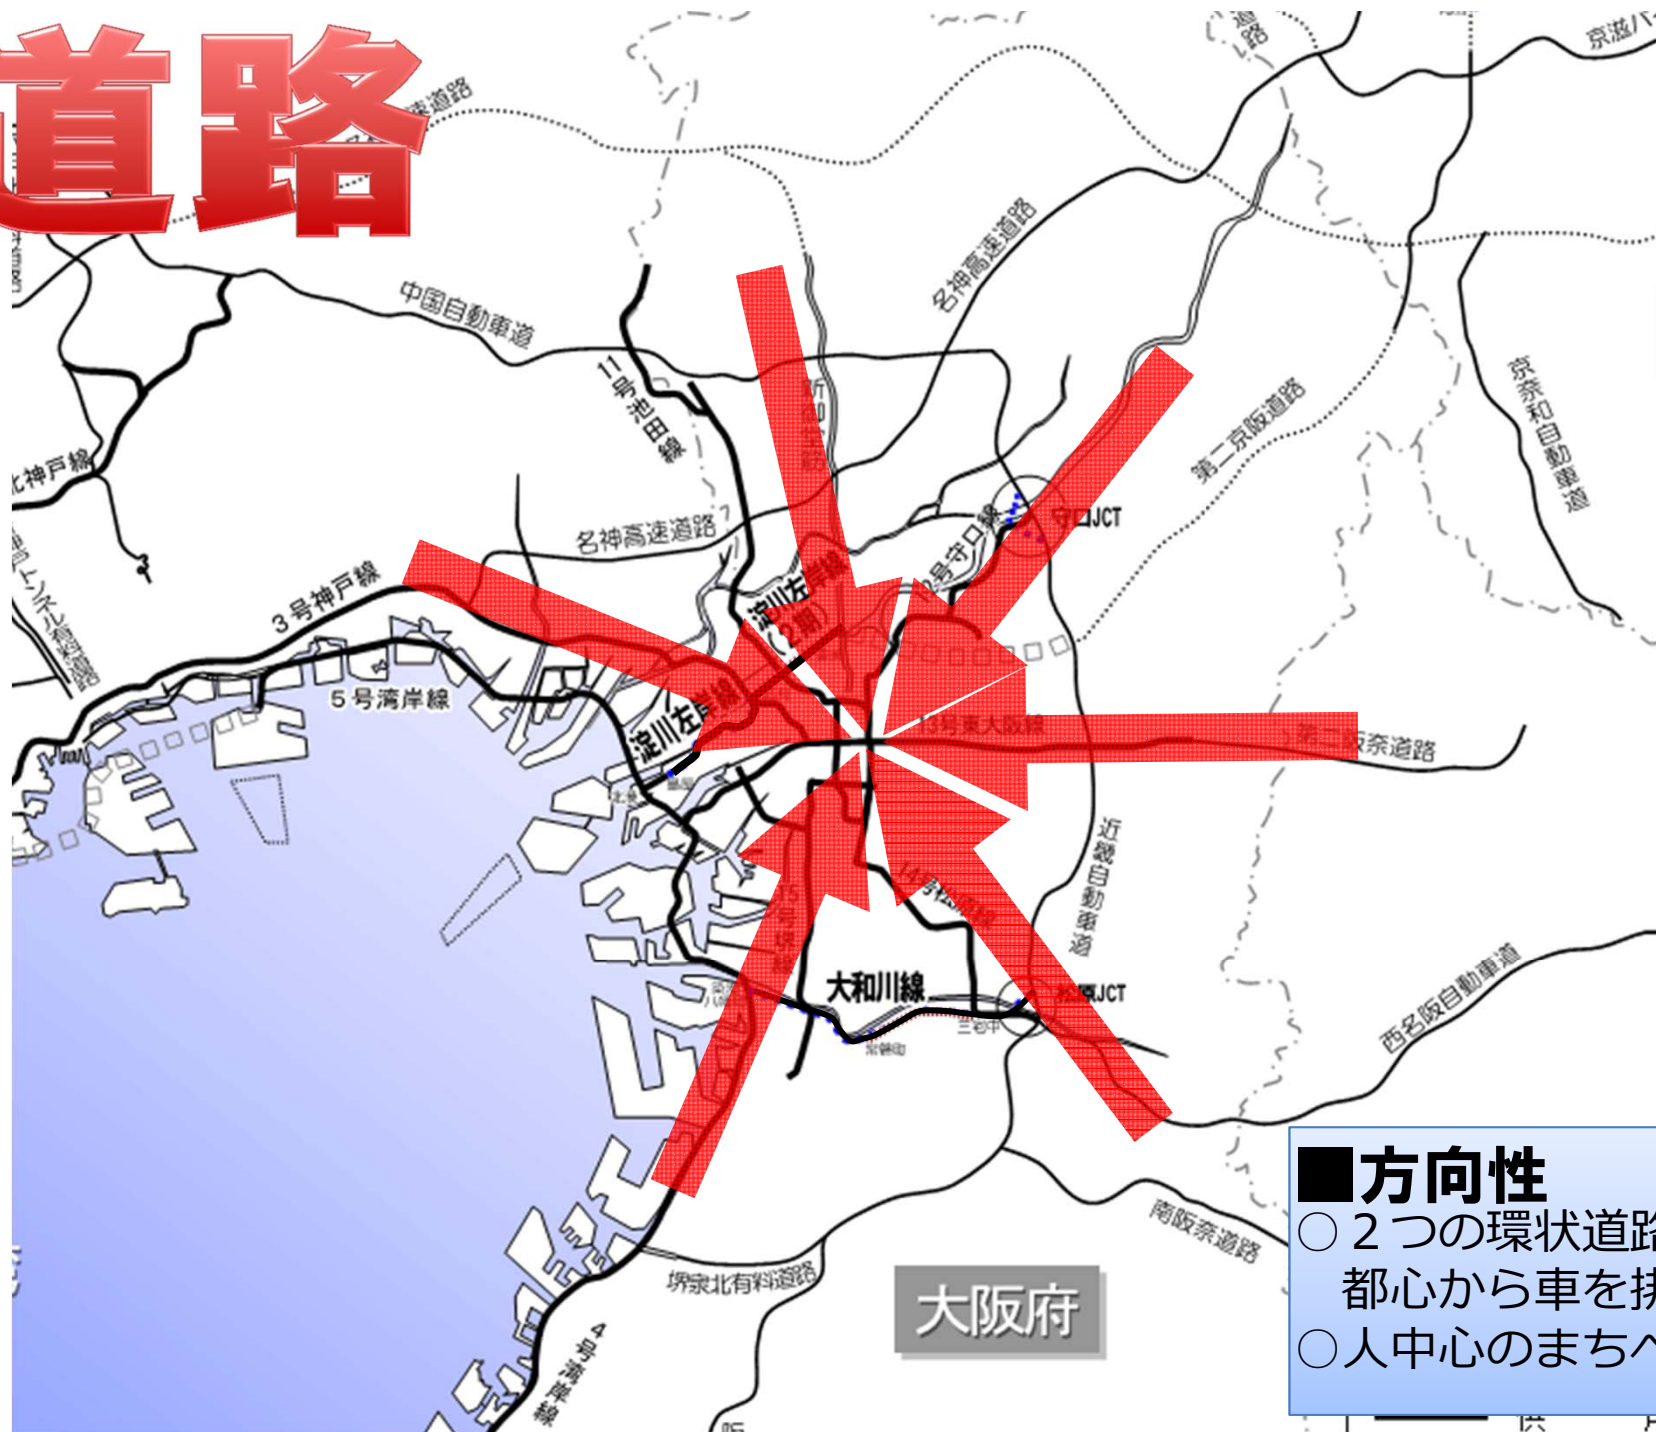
道路

速道路

京滋バ

中国自動車道

名神高速道路

11号池田線

北神戸線

第二京阪道路

京奈和自動車道

名神高速道路

守口JCT

3号神戸線

淀川左岸線（2期）

12号守口線

神戸トンネル有料道路

5号湾岸線

淀川左岸線

13号東大阪線

第二阪奈道路

近畿自動車道

大和川線

JCT

三宅中

西名阪自動車道

■方向性
○２つの環状道路
都心から車を排
○人中心のまちへ

南阪奈道路

堺泉北有料道路

大阪府

4号湾岸線